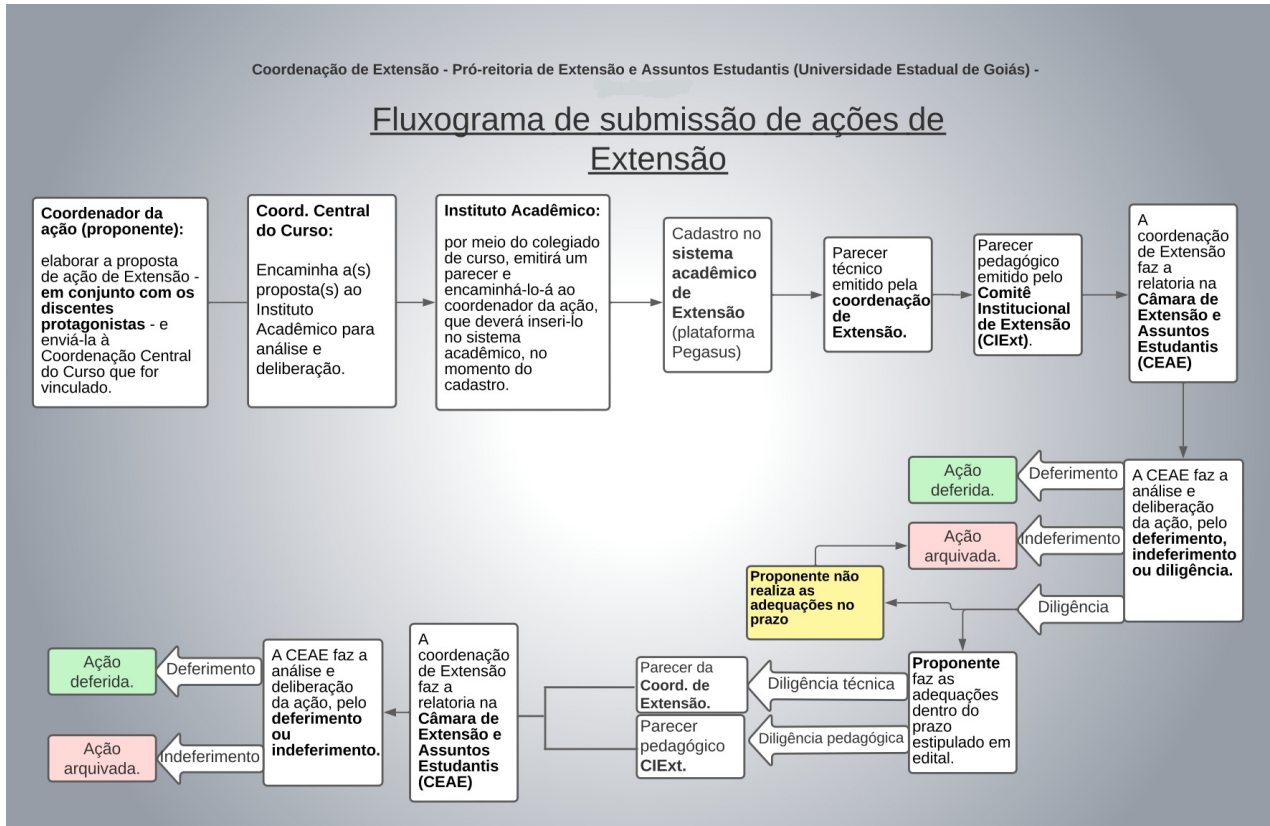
Coordenação de Extensão - Pró-reitoria de Extensão e Assuntos Estudantis (Universidade Estadual de Goiás) -

Fluxograma de submissão de ações de Extensão

**Coordenador da ação (proponente):**

elaborar a proposta de ação de Extensão - **em conjunto com os discentes protagonistas** - e enviá-la à Coordenação Central do Curso que for vinculado.

**Coord. Central do Curso:**

Encaminha a(s) proposta(s) ao Instituto Acadêmico para análise e deliberação.

**Instituto Acadêmico:**

por meio do colegiado de curso, emitirá um parecer e encaminhá-lo-á ao coordenador da ação, que deverá inseri-lo no sistema acadêmico, no momento do cadastro.

Cadastro no **sistema acadêmico de Extensão** (plataforma Pegasus)

Parecer técnico emitido pela **coordenação de Extensão.**

Parecer pedagógico emitido pelo **Comitê Institucional de Extensão (CIExt)**.

A coordenação de Extensão faz a relatoria na **Câmara de Extensão e Assuntos Estudantis (CEAE)**

A CEAE faz a análise e deliberação da ação, pelo **deferimento, indeferimento ou diligência.**

Deferimento

Ação deferida.

Indeferimento

Ação arquivada.

Diligência

**Proponente não realiza as adequações no prazo**

**Proponente** faz as adequações dentro do prazo estipulado em edital.

Diligência técnica

Diligência pedagógica

Parecer da **Coord. de Extensão.**

Parecer pedagógico **CIExt.**

A coordenação de Extensão faz a relatoria na **Câmara de Extensão e Assuntos Estudantis (CEAE)**

A CEAE faz a análise e deliberação da ação, pelo **deferimento ou indeferimento.**

Deferimento

Ação deferida.

Indeferimento

Ação arquivada.